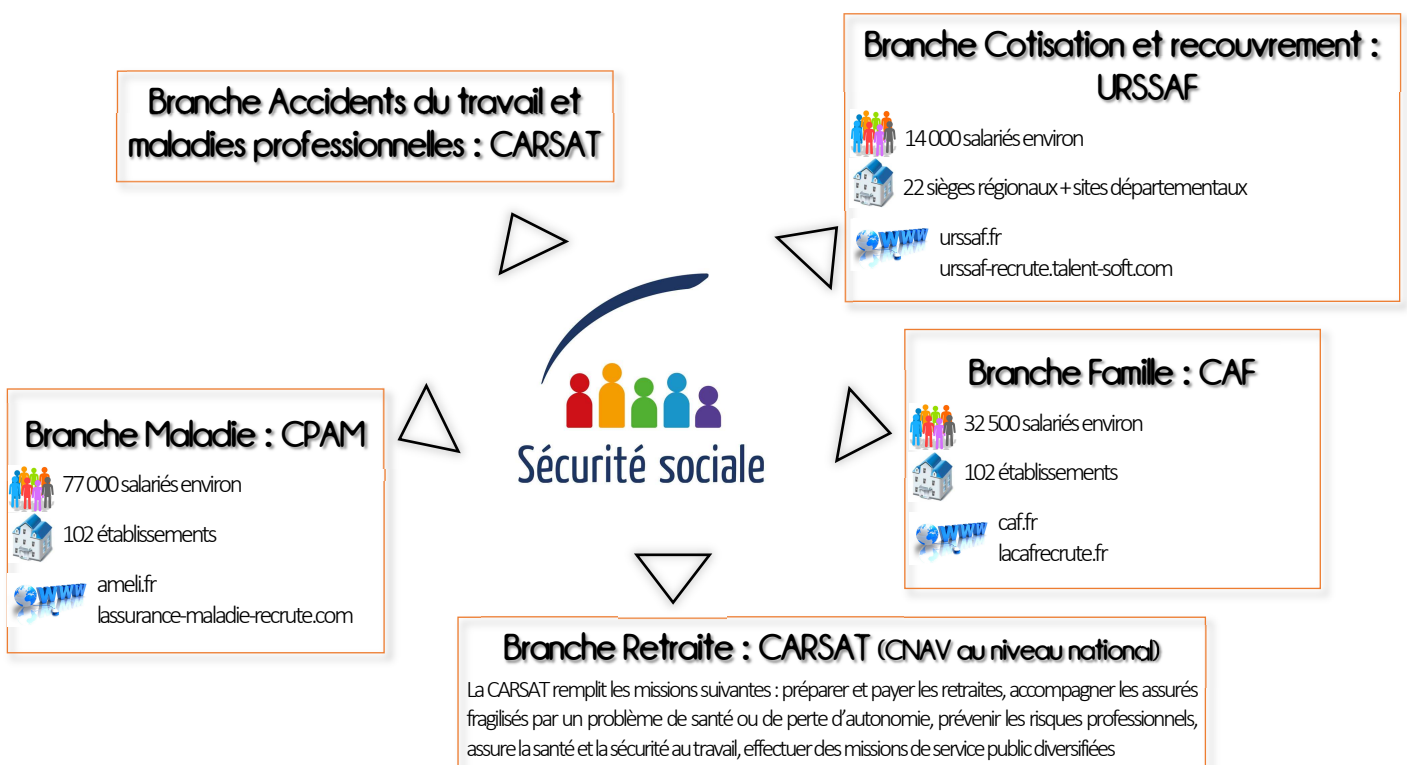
Branche Accidents du travail et maladies professionnelles : CARSAT

Branche Cotisation et recouvrement : URSSAF

14 000 salariés environ

22 sièges régionaux + sites départementaux

urssaf.fr
urssaf-recrute.talent-soft.com

Sécurité sociale

Branche Maladie : CPAM

77 000 salariés environ

102 établissements

ameli.fr
lassurance-maladie-recrute.com

Branche Famille : CAF

32 500 salariés environ

102 établissements

caf.fr
lacafrecrute.fr

Branche Retraite : CARSAT (CNAV au niveau national)

La CARSAT remplit les missions suivantes : préparer et payer les retraites, accompagner les assurés fragilisés par un problème de santé ou de perte d'autonomie, prévenir les risques professionnels, assure la santé et la sécurité au travail, effectuer des missions de service public diversifiées